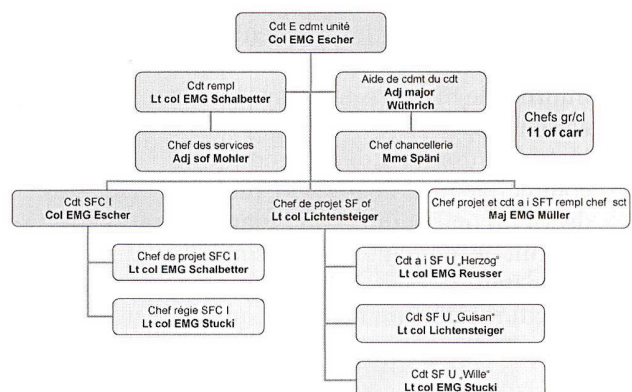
Cdt E cdmt unité
Col EMG Escher

Cdt rempl
Lt col EMG Schalbetter

Aide de cdmt du cdt
Adj major
Wüthrich

Chefs gr/cl
11 of carr

Chef des services
Adj sof Mohler

Chef chancellerie
Mme Späni

Cdt SFC I
Col EMG Escher

Chef de projet SF of
Lt col Lichtensteiger

Chef projet et cdt a i SFT rempl chef sct
Maj EMG Müller

Chef de projet SFC I
Lt col EMG Schalbetter

Chef régie SFC I
Lt col EMG Stucki

Cdt a i SF U „Herzog"
Lt col EMG Reusser

Cdt SF U „Guisan"
Lt col Lichtensteiger

Cdt SF U „Wille"
Lt col EMG Stucki